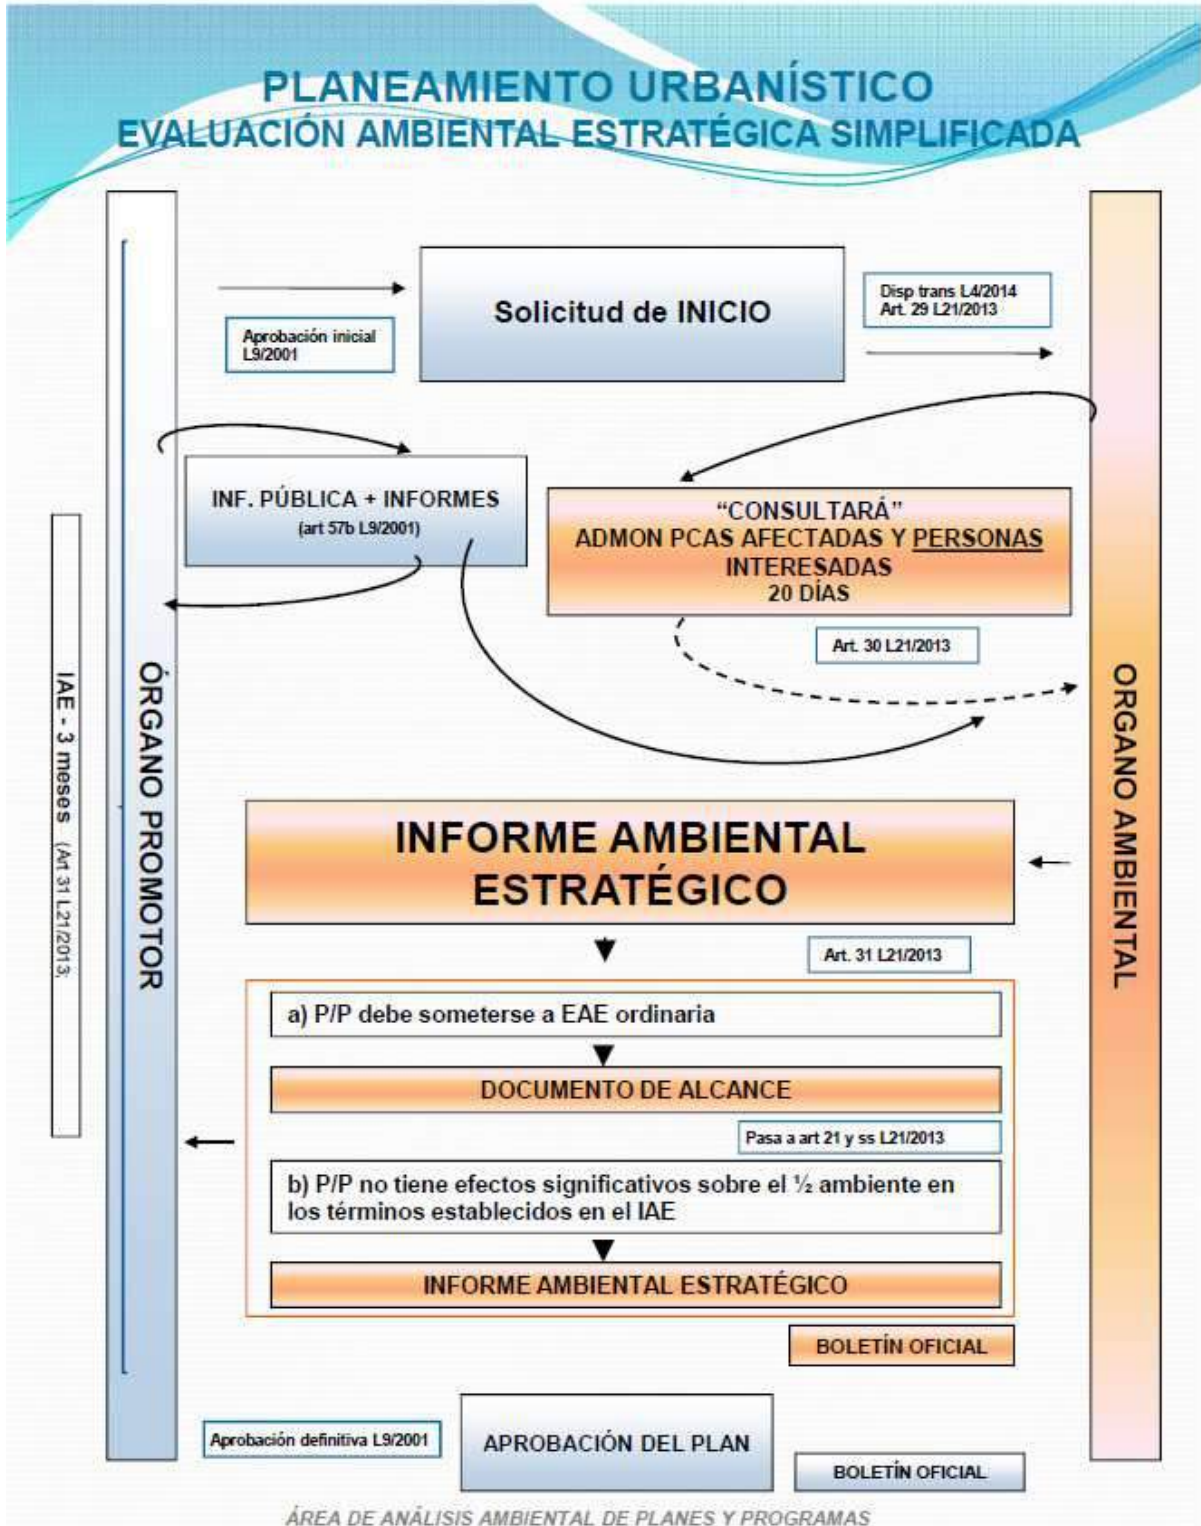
PLANEAMIENTO URBANÍSTICO
EVALUACIÓN AMBIENTAL ESTRATÉGICA SIMPLIFICADA

Solicitud de INICIO

Aprobación inicial L9/2001

Disp trans L4/2014
Art. 29 L21/2013

INF. PÚBLICA + INFORMES
(art 57b L9/2001)

"CONSULTARÁ"
ADMON PCAS AFECTADAS Y PERSONAS INTERESADAS
20 DÍAS

Art. 30 L21/2013

IAE - 3 meses (Art 31 L21/2013)

ÓRGANO PROMOTOR

ORGANO AMBIENTAL

INFORME AMBIENTAL ESTRATÉGICO

Art. 31 L21/2013

a) P/P debe someterse a EAE ordinaria

DOCUMENTO DE ALCANCE

Pasa a art 21 y ss L21/2013

b) P/P no tiene efectos significativos sobre el ½ ambiente en los términos establecidos en el IAE

INFORME AMBIENTAL ESTRATÉGICO

BOLETÍN OFICIAL

Aprobación definitiva L9/2001

APROBACIÓN DEL PLAN

BOLETÍN OFICIAL

ÁREA DE ANÁLISIS AMBIENTAL DE PLANES Y PROGRAMAS